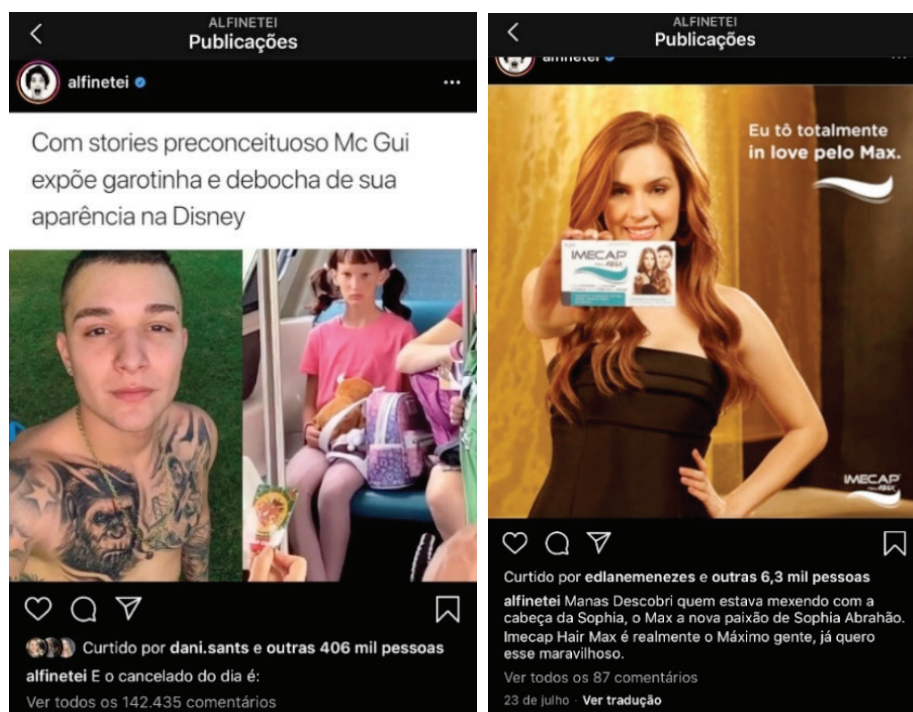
ALFINETEI
Publicações

alfinetei

Com stories preconceituoso Mc Gui expõe garotinha e debocha de sua aparência na Disney

Curtido por dani.sants e outras 406 mil pessoas

alfinetei E o cancelado do dia é:

Ver todos os 142.435 comentários

ALFINETEI
Publicações

alfinetei

Eu tô totalmente in love pelo Max.

IMECAP HAIR MAX

IMECAP HAIR MAX

Curtido por edlanemenezes e outras 6,3 mil pessoas

alfinetei Manas Descobri quem estava mexendo com a cabeça da Sophia, o Max a nova paixão de Sophia Abrahão. Imecap Hair Max é realmente o Máximo gente, já quero esse maravilhoso.

Ver todos os 87 comentários

23 de julho · Ver tradução